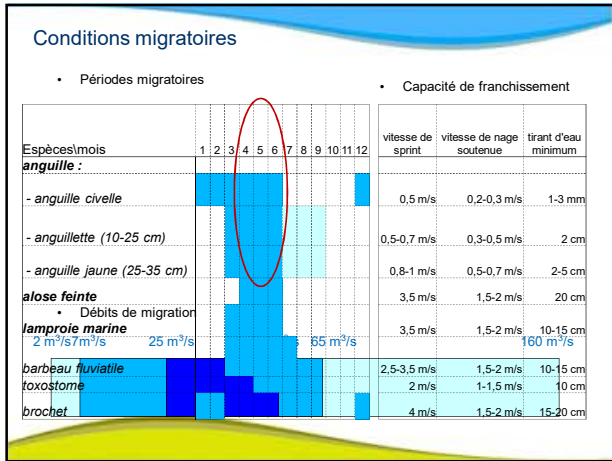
Conditions migratoires

• Périodes migratoires

• Capacité de franchissement

| Espèces\mois | 1 | 2 | 3 | 4 | 5 | 6 | 7 | 8 | 9 | 10 | 11 | 12 | vitesse de sprint | vitesse de nage soutenue | tirant d'eau minimum |
|---|---|---|---|---|---|---|---|---|---|---|---|---|---|---|---|
| ***anguille :*** | | | | | | | | | | | | | | | |
| *- anguille civelle* | | | | | | | | | | | | | 0,5 m/s | 0,2-0,3 m/s | 1-3 mm |
| *- anguillette (10-25 cm)* | | | | | | | | | | | | | 0,5-0,7 m/s | 0,3-0,5 m/s | 2 cm |
| *- anguille jaune (25-35 cm)* | | | | | | | | | | | | | 0,8-1 m/s | 0,5-0,7 m/s | 2-5 cm |
| ***alose feinte*** | | | | | | | | | | | | | 3,5 m/s | 1,5-2 m/s | 20 cm |
| ***lamproie marine*** | | | | | | | | | | | | | 3,5 m/s | 1,5-2 m/s | 10-15 cm |
| *barbeau fluviatile* | | | | | | | | | | | | | 2,5-3,5 m/s | 1,5-2 m/s | 10-15 cm |
| *toxostome* | | | | | | | | | | | | | 2 m/s | 1-1,5 m/s | 10 cm |
| *brochet* | | | | | | | | | | | | | 4 m/s | 1,5-2 m/s | 15-20 cm |

• Débits de migration

2 m³/s7m³/s 25 m³/s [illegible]s 65 m³/s 160 m³/s